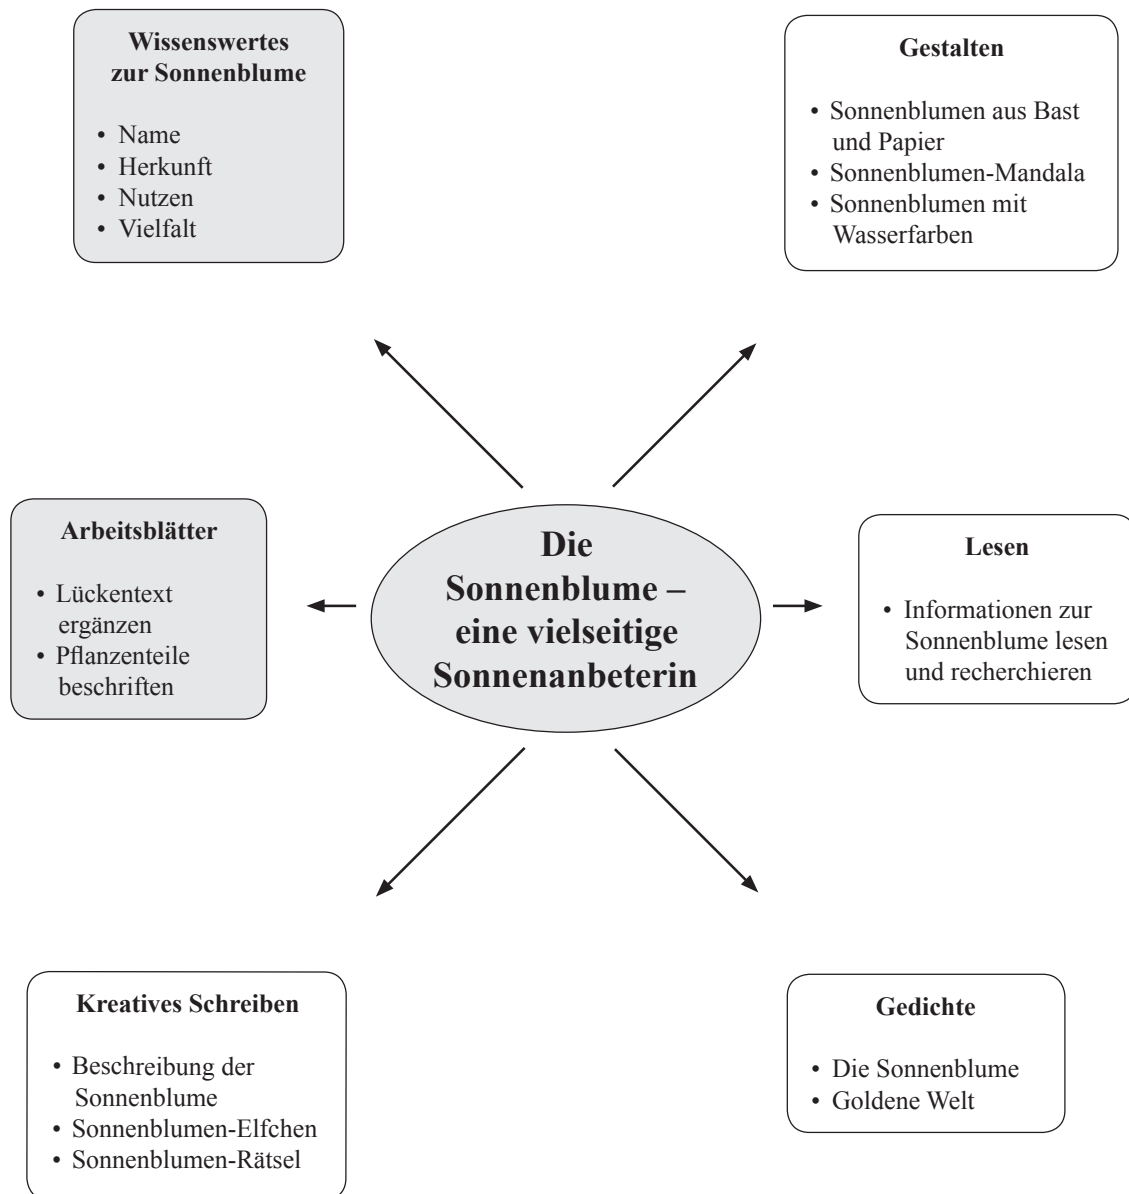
**Wissenswertes zur Sonnenblume**

- Name
- Herkunft
- Nutzen
- Vielfalt

**Gestalten**

- Sonnenblumen aus Bast und Papier
- Sonnenblumen-Mandala
- Sonnenblumen mit Wasserfarben

**Arbeitsblätter**

- Lückentext ergänzen
- Pflanzenteile beschriften

**Die Sonnenblume – eine vielseitige Sonnenanbeterin**

**Lesen**

- Informationen zur Sonnenblume lesen und recherchieren

**Kreatives Schreiben**

- Beschreibung der Sonnenblume
- Sonnenblumen-Elfchen
- Sonnenblumen-Rätsel

**Gedichte**

- Die Sonnenblume
- Goldene Welt